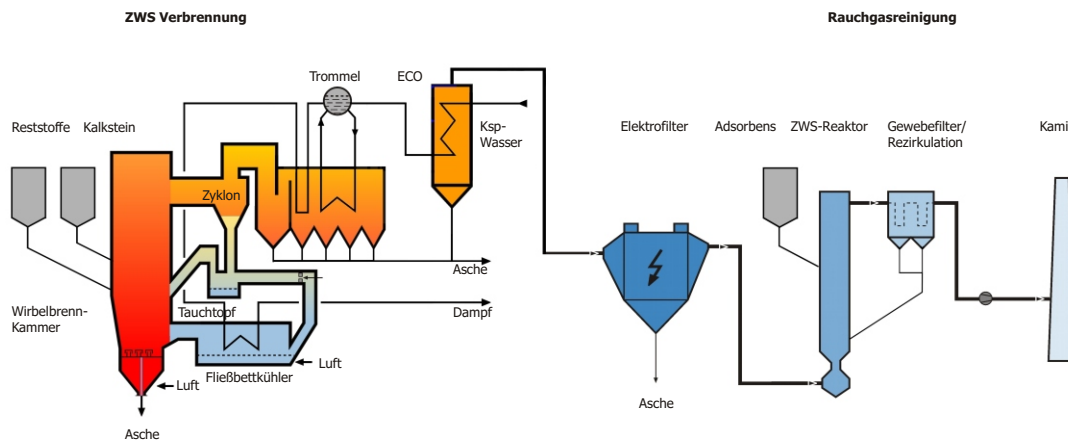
ZWS Verbrennung

Rauchgasreinigung

Trommel

ECO

Reststoffe

Kalkstein

Ksp-Wasser

Elektrofilter

Adsorbens

ZWS-Reaktor

Gewebefilter/ Rezirkulation

Kami

Zyklon

Asche

Dampf

Wirbelbrenn-Kammer

Tauchtopf

Luft

Fließbettkühler

Luft

Asche

Asche